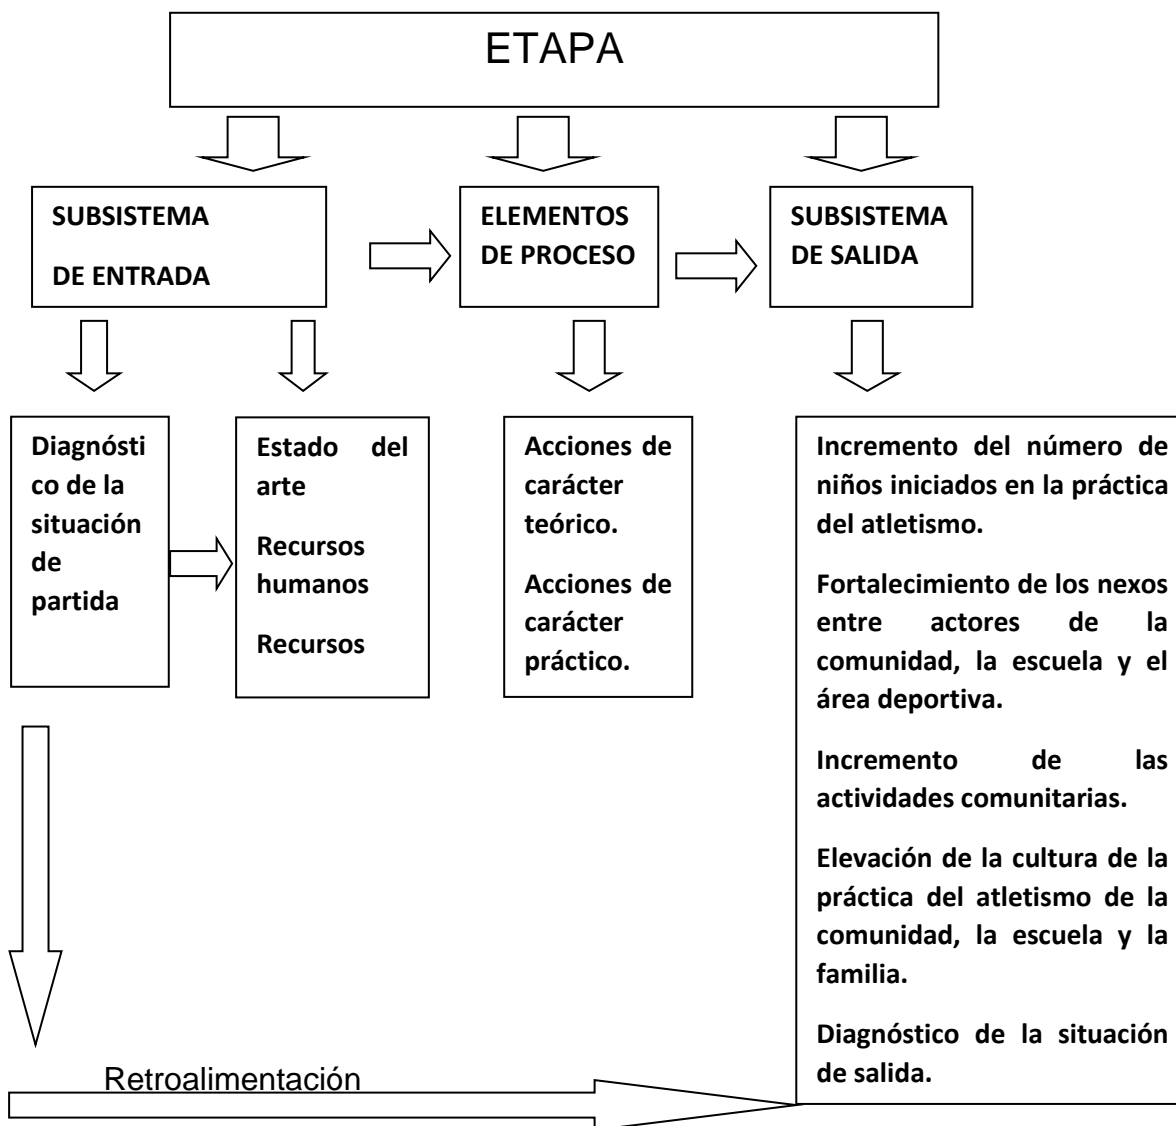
ETAPA

SUBSISTEMA DE ENTRADA

ELEMENTOS DE PROCESO

SUBSISTEMA DE SALIDA

Diagnóstico de la situación de partida

Estado del arte

Recursos humanos

Recursos

Acciones de carácter teórico.

Acciones de carácter práctico.

Incremento del número de niños iniciados en la práctica del atletismo.

Fortalecimiento de los nexos entre actores de la comunidad, la escuela y el área deportiva.

Incremento de las actividades comunitarias.

Elevación de la cultura de la práctica del atletismo de la comunidad, la escuela y la familia.

Diagnóstico de la situación de salida.

Retroalimentación